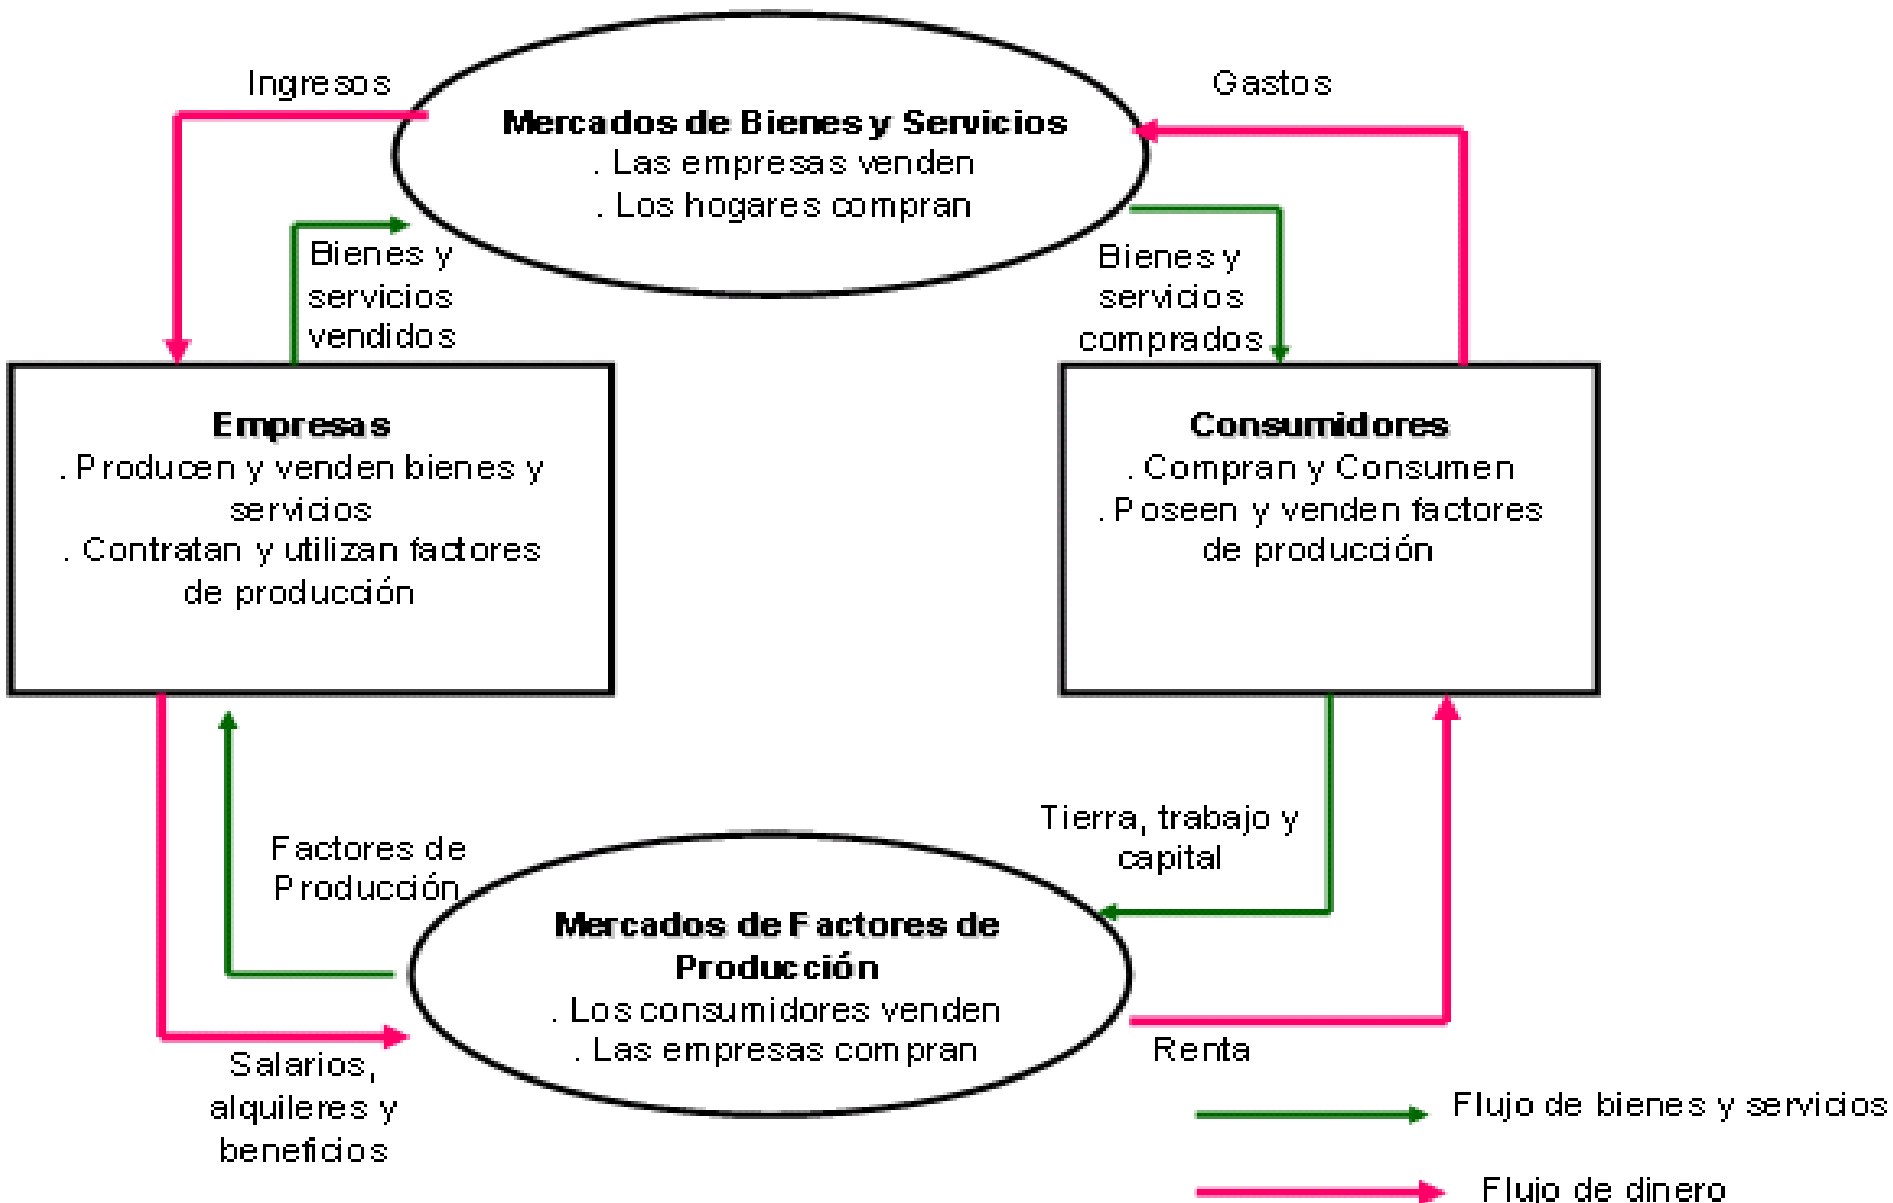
Ingresos

Mercados de Bienes y Servicios
. Las empresas venden
. Los hogares compran

Gastos

Bienes y servicios vendidos

Bienes y servicios comprados

Empresas
. Producen y venden bienes y servicios
. Contratan y utilizan factores de producción

Consumidores
. Compran y Consumen
. Poseen y venden factores de producción

Factores de Producción

Tierra, trabajo y capital

Mercados de Factores de Producción
. Los consumidores venden
. Las empresas compran

Salarios, alquileres y beneficios

Renta

Flujo de bienes y servicios

Flujo de dinero